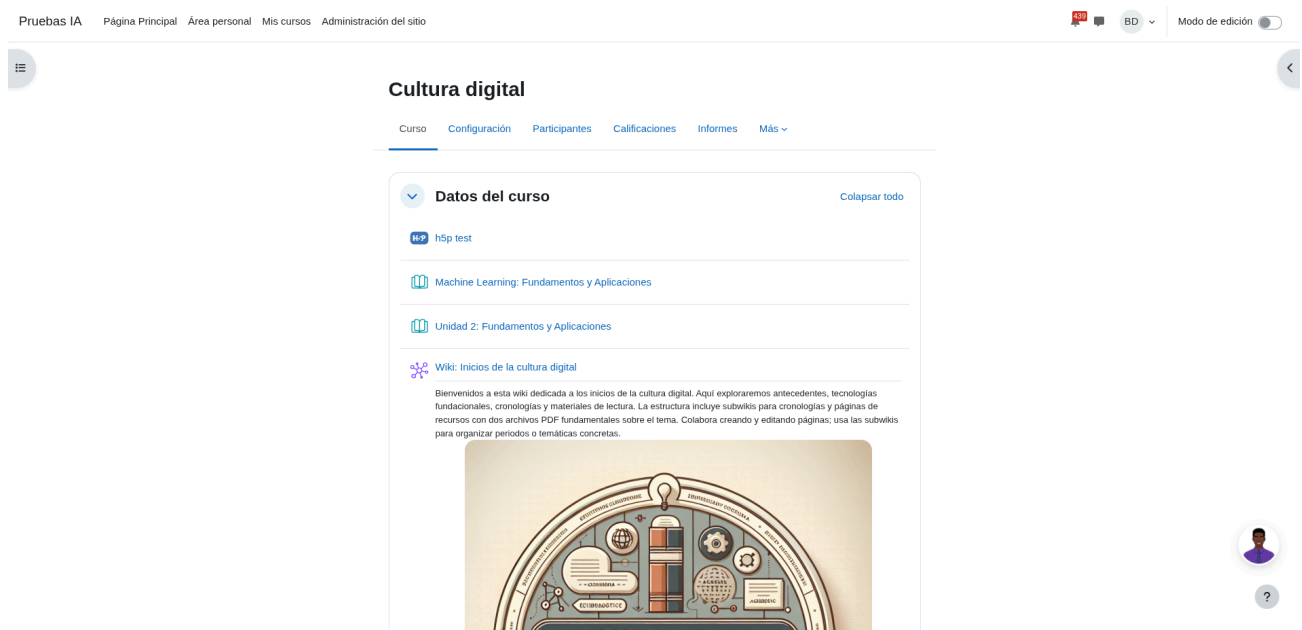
Pruebas IA Página Principal Área personal Mis cursos Administración del sitio

439

BD

Modo de edición

Cultura digital

Curso Configuración Participantes Calificaciones Informes Más

Datos del curso

Colapsar todo

H-P h5p test

Machine Learning: Fundamentos y Aplicaciones

Unidad 2: Fundamentos y Aplicaciones

Wiki: Inicios de la cultura digital

Bienvenidos a esta wiki dedicada a los inicios de la cultura digital. Aquí exploraremos antecedentes, tecnologías fundacionales, cronologías y materiales de lectura. La estructura incluye subwikis para cronologías y páginas de recursos con dos archivos PDF fundamentales sobre el tema. Colabora creando y editando páginas; usa las subwikis para organizar periodos o temáticas concretas.

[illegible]

?